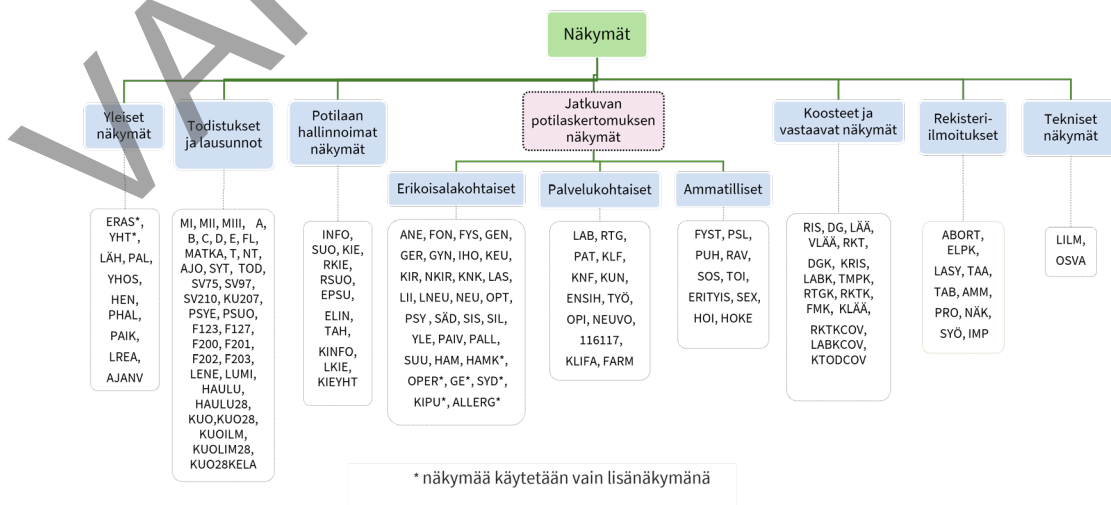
VA

Näkymät

Yleiset näkymät

ERAS*, YHT*, LÄH, PAL, YHOS, HEN, PHAL, PAIK, LREA, AJANV

Todistukset ja lausunnot

MI, MII, MIII, A, B, C, D, E, FL, MATKA, T, NT, AJO, SYT, TOD, SV75, SV97, SV210, KU207, PSYE, PSUO, F123, F127, F200, F201, F202, F203, LENE, LUMI, HAULU, HAULU28, KUO,KUO28, KUOILM, KUOLIM28, KUO28KELA

Potilaan hallinnoimat näkymät

INFO, SUO, KIE, RKIE, RSUO, EPSU, ELIN, TAH, KINFO, LKIE, KIEYHT

Jatkuvan potilaskertomuksen näkymät

Erikoisalakohtaiset

ANE, FON, FYS, GEN, GER, GYN, IHO, KEU, KIR, NKIR, KNK, LAS, LII, LNEU, NEU, OPT, PSY , SÄD, SIS, SIL, YLE, PAIV, PALL, SUU, HAM, HAMK*, OPER*, GE*, SYD*, KIPU*, ALLERG*

Palvelukohtaiset

LAB, RTG, PAT, KLF, KNF, KUN, ENSIH, TYÖ, OPI, NEUVO, 116117, KLIFA, FARM

Ammatilliset

FYST, PSL, PUH, RAV, SOS, TOI, ERITYIS, SEX, HOI, HOKE

Koosteet ja vastaavat näkymät

RIS, DG, LÄÄ, VLÄÄ, RKT, DGK, KRIS, LABK, TMPK, RTGK, RKTK, FMK, KLÄÄ, RKTKCOV, LABKCOV, KTODCOV

Rekisteri-ilmoitukset

ABORT, ELPK, LASY, TAA, TAB, AMM, PRO, NÄK, SYÖ, IMP

Tekniset näkymät

LILM, OSVA

* näkymää käytetään vain lisänäkymänä